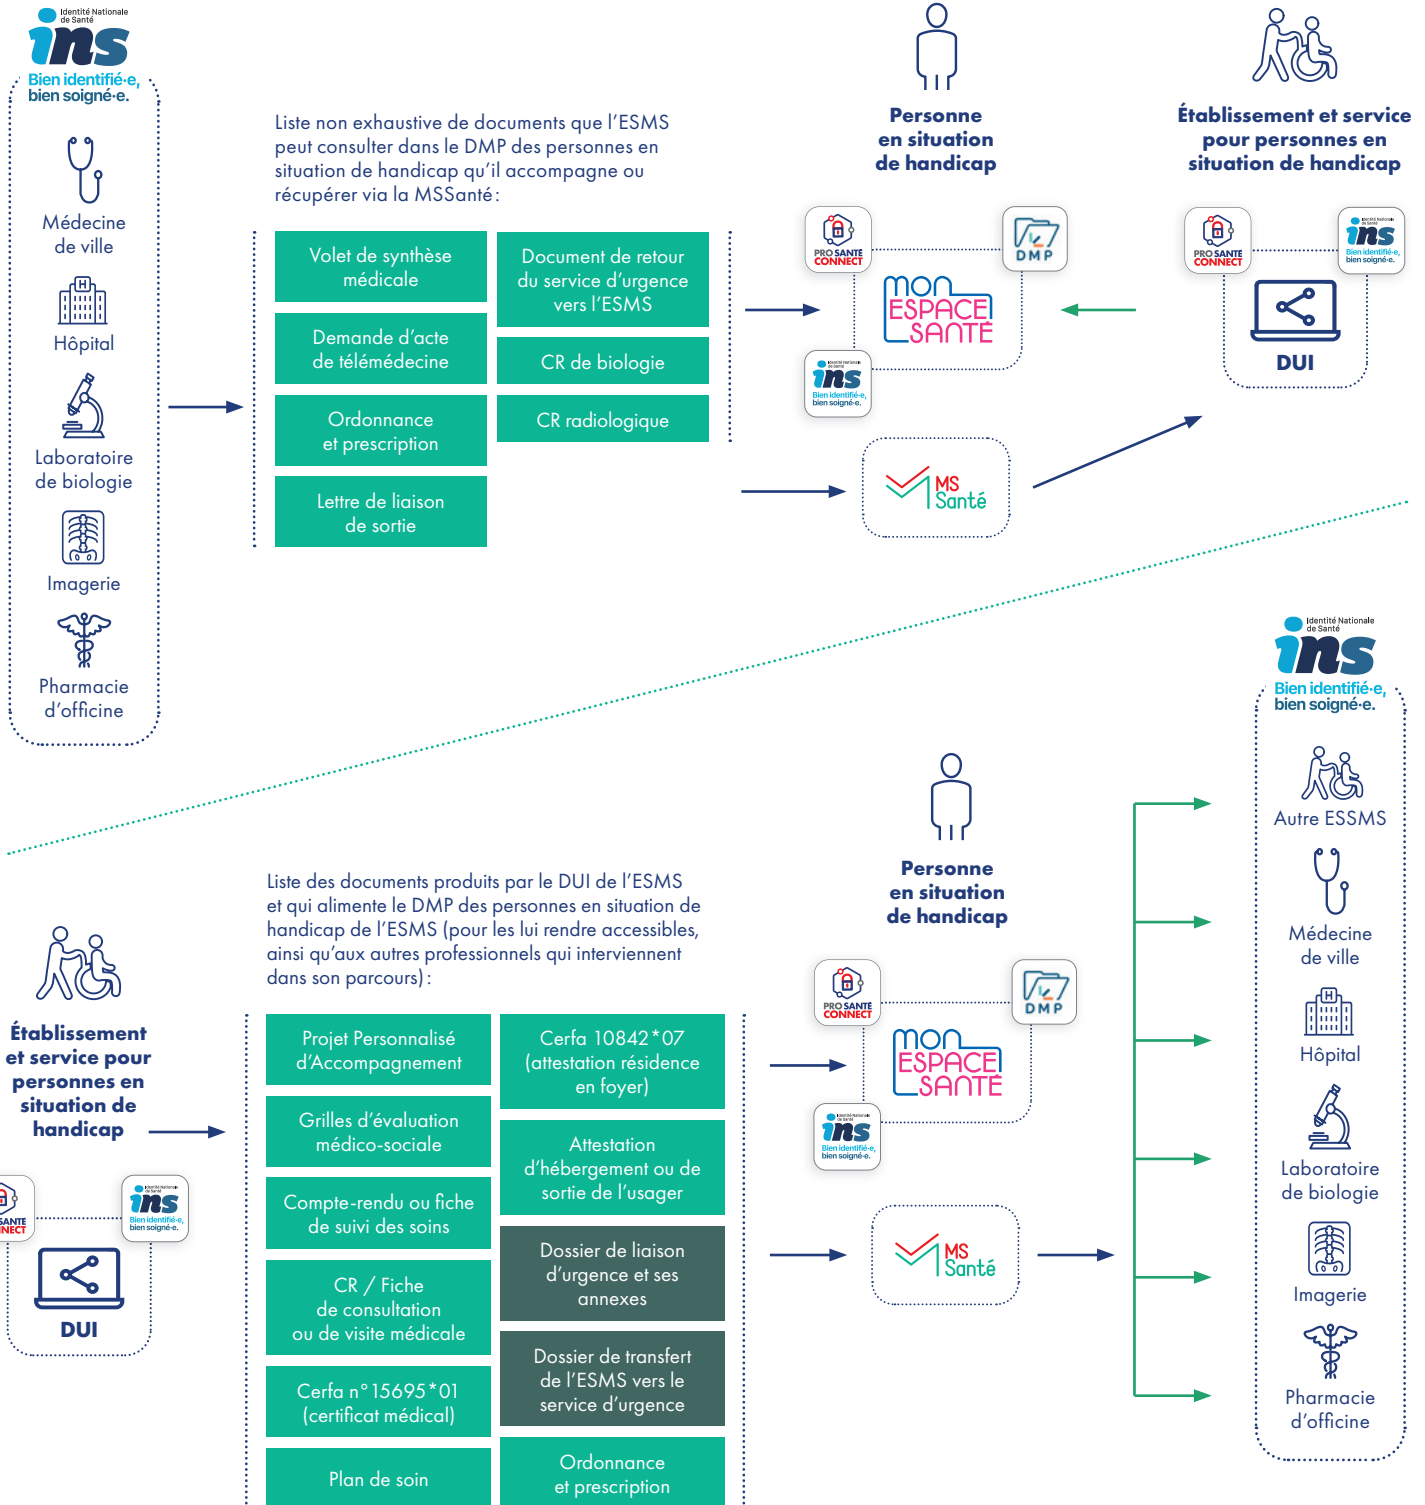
Identité Nationale de Santé
ins
Bien identifié·e, bien soigné·e.

Médecine de ville
Hôpital
Laboratoire de biologie
Imagerie
Pharmacie d'officine

Liste non exhaustive de documents que l'ESMS peut consulter dans le DMP des personnes en situation de handicap qu'il accompagne ou récupérer via la MSSanté :

Volet de synthèse médicale
Document de retour du service d'urgence vers l'ESMS
Demande d'acte de télémédecine
CR de biologie
Ordonnance et prescription
CR radiologique
Lettre de liaison de sortie

Personne en situation de handicap

PRO SANTÉ CONNECT
DMP
MON ESPACE SANTÉ
ins Bien identifié·e, bien soigné·e.
MS Santé

Établissement et service pour personnes en situation de handicap

PRO SANTÉ CONNECT
ins Bien identifié·e, bien soigné·e.
DUI

Identité Nationale de Santé
ins
Bien identifié·e, bien soigné·e.

Autre ESSMS
Médecine de ville
Hôpital
Laboratoire de biologie
Imagerie
Pharmacie d'officine

Personne en situation de handicap

Liste des documents produits par le DUI de l'ESMS et qui alimente le DMP des personnes en situation de handicap de l'ESMS (pour les lui rendre accessibles, ainsi qu'aux autres professionnels qui interviennent dans son parcours) :

Établissement et service pour personnes en situation de handicap

SANTÉ CONNECT
ins Bien identifié·e, bien soigné·e.
DUI

Projet Personnalisé d'Accompagnement
Cerfa 10842*07 (attestation résidence en foyer)
Grilles d'évaluation médico-sociale
Attestation d'hébergement ou de sortie de l'usager
Compte-rendu ou fiche de suivi des soins
Dossier de liaison d'urgence et ses annexes
CR / Fiche de consultation ou de visite médicale
Dossier de transfert de l'ESMS vers le service d'urgence
Cerfa n° 15695*01 (certificat médical)
Plan de soin
Ordonnance et prescription

PRO SANTÉ CONNECT
DMP
MON ESPACE SANTÉ
ins Bien identifié·e, bien soigné·e.
MS Santé